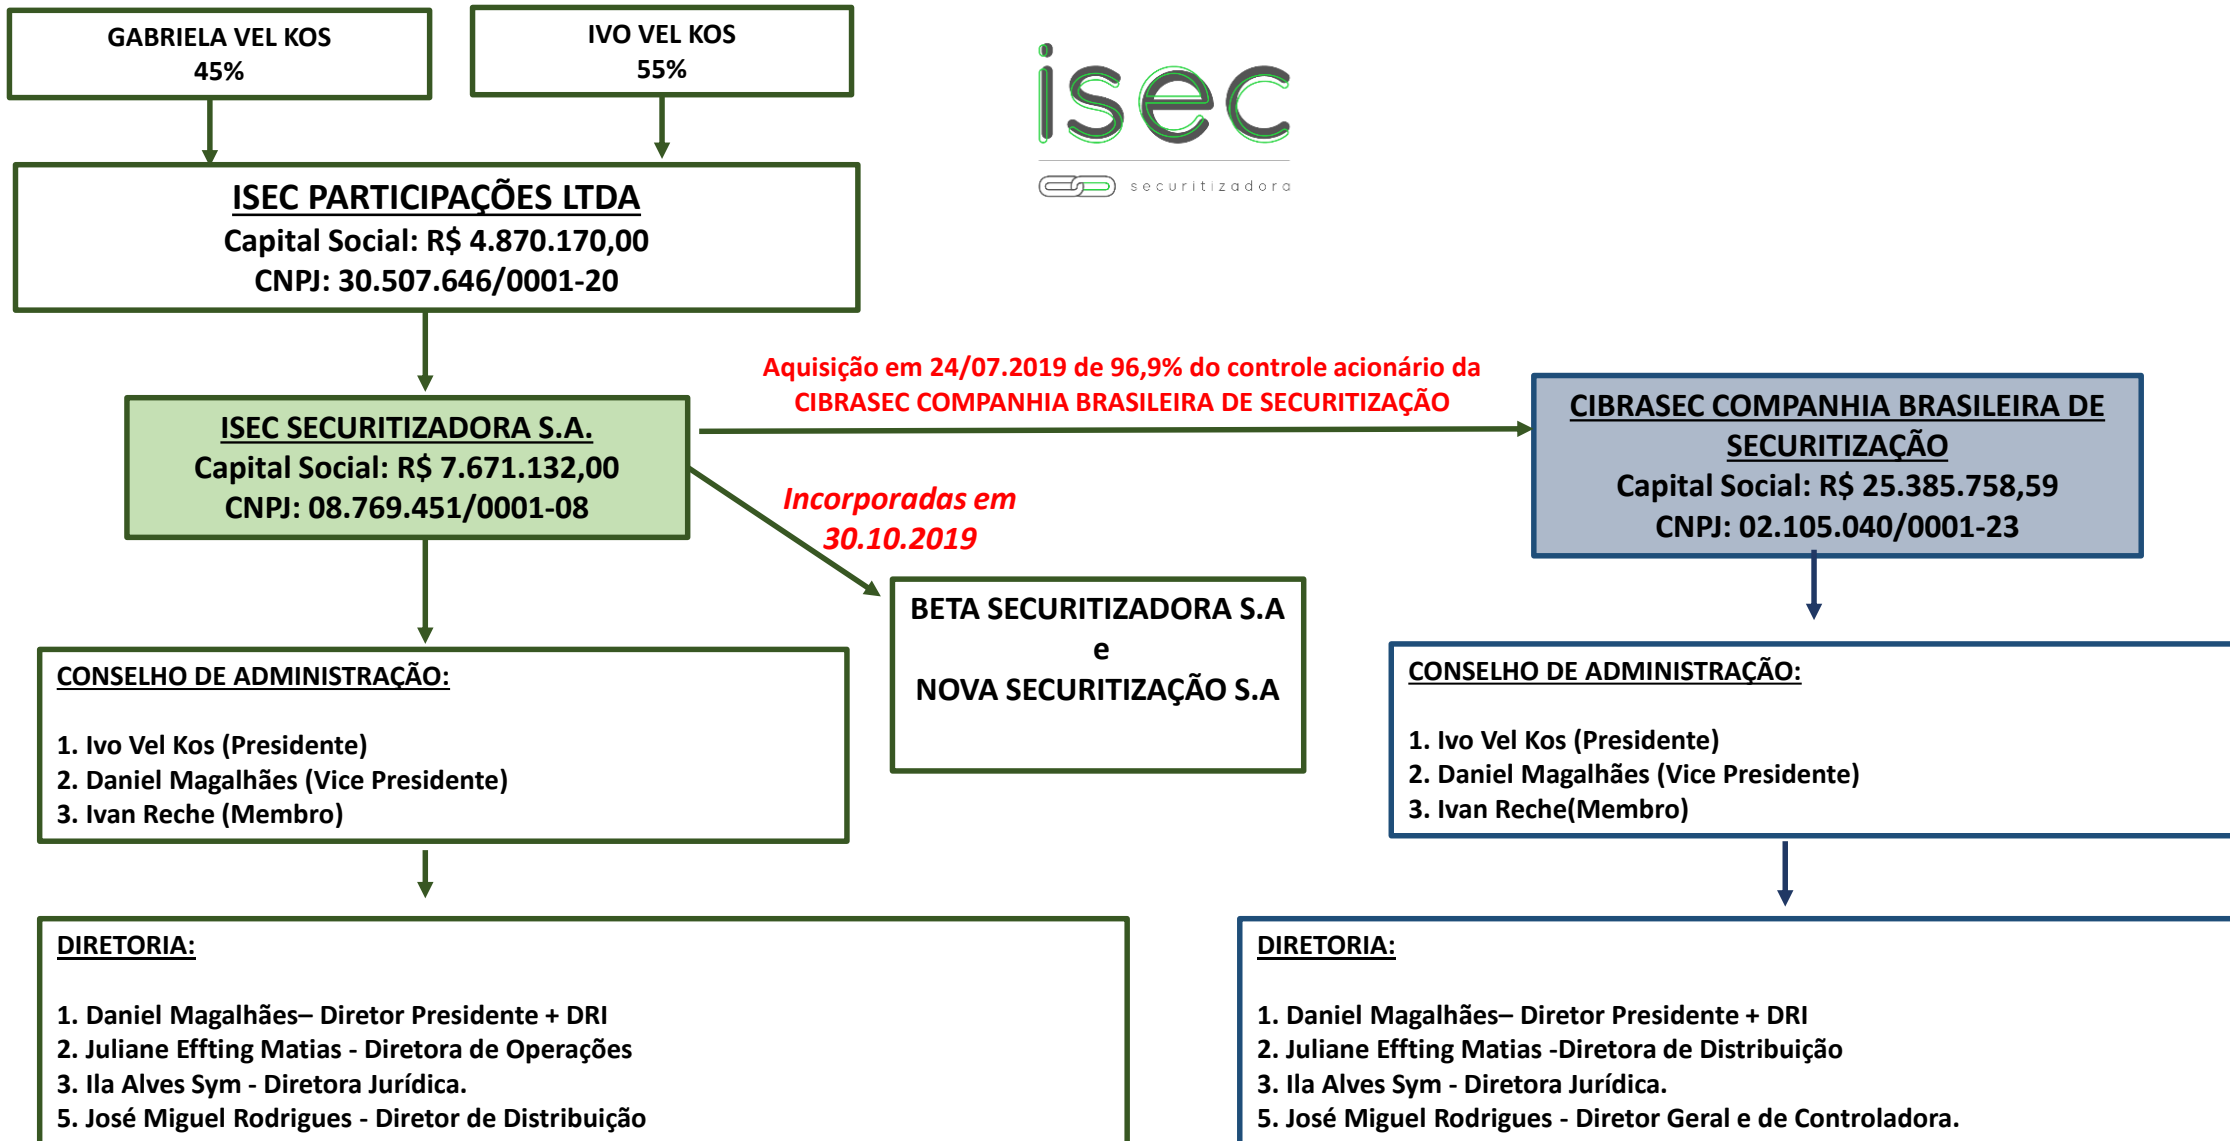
GABRIELA VEL KOS
45%

IVO VEL KOS
55%

isec
securitizadora

ISEC PARTICIPAÇÕES LTDA
Capital Social: R$ 4.870.170,00
CNPJ: 30.507.646/0001-20

Aquisição em 24/07.2019 de 96,9% do controle acionário da CIBRASEC COMPANHIA BRASILEIRA DE SECURITIZAÇÃO

ISEC SECURITIZADORA S.A.
Capital Social: R$ 7.671.132,00
CNPJ: 08.769.451/0001-08

CIBRASEC COMPANHIA BRASILEIRA DE SECURITIZAÇÃO
Capital Social: R$ 25.385.758,59
CNPJ: 02.105.040/0001-23

Incorporadas em 30.10.2019

BETA SECURITIZADORA S.A
e
NOVA SECURITIZAÇÃO S.A

CONSELHO DE ADMINISTRAÇÃO:

1. Ivo Vel Kos (Presidente)
2. Daniel Magalhães (Vice Presidente)
3. Ivan Reche (Membro)

CONSELHO DE ADMINISTRAÇÃO:

1. Ivo Vel Kos (Presidente)
2. Daniel Magalhães (Vice Presidente)
3. Ivan Reche(Membro)

DIRETORIA:

1. Daniel Magalhães– Diretor Presidente + DRI
2. Juliane Effting Matias - Diretora de Operações
3. Ila Alves Sym - Diretora Jurídica.
5. José Miguel Rodrigues - Diretor de Distribuição

DIRETORIA:

1. Daniel Magalhães– Diretor Presidente + DRI
2. Juliane Effting Matias -Diretora de Distribuição
3. Ila Alves Sym - Diretora Jurídica.
5. José Miguel Rodrigues - Diretor Geral e de Controladora.